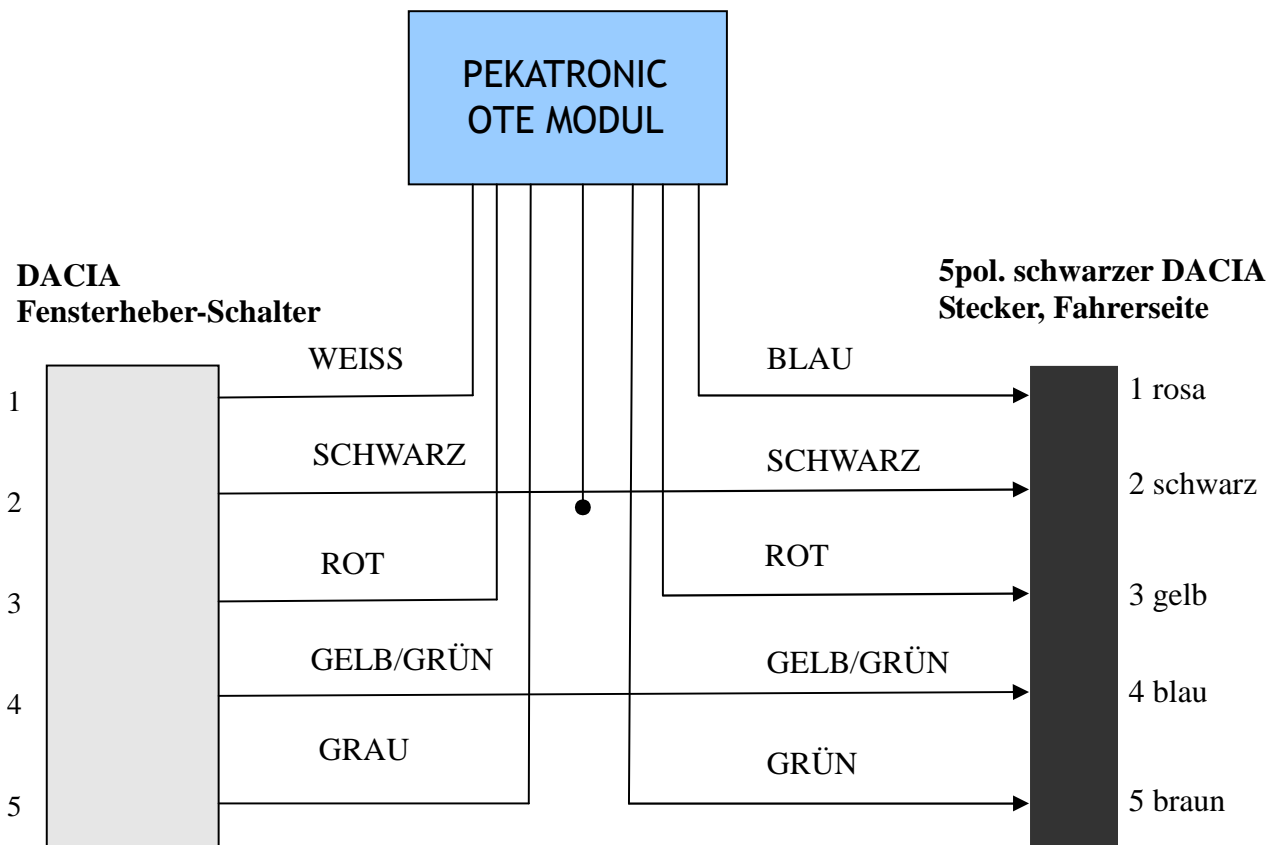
PEKATRONIC
OTE MODUL

DACIA
Fensterheber-Schalter

5pol. schwarzer DACIA
Stecker, Fahrerseite

1
2
3
4
5

WEISS
SCHWARZ
ROT
GELB/GRÜN
GRAU

BLAU
SCHWARZ
ROT
GELB/GRÜN
GRÜN

1 rosa
2 schwarz
3 gelb
4 blau
5 braun